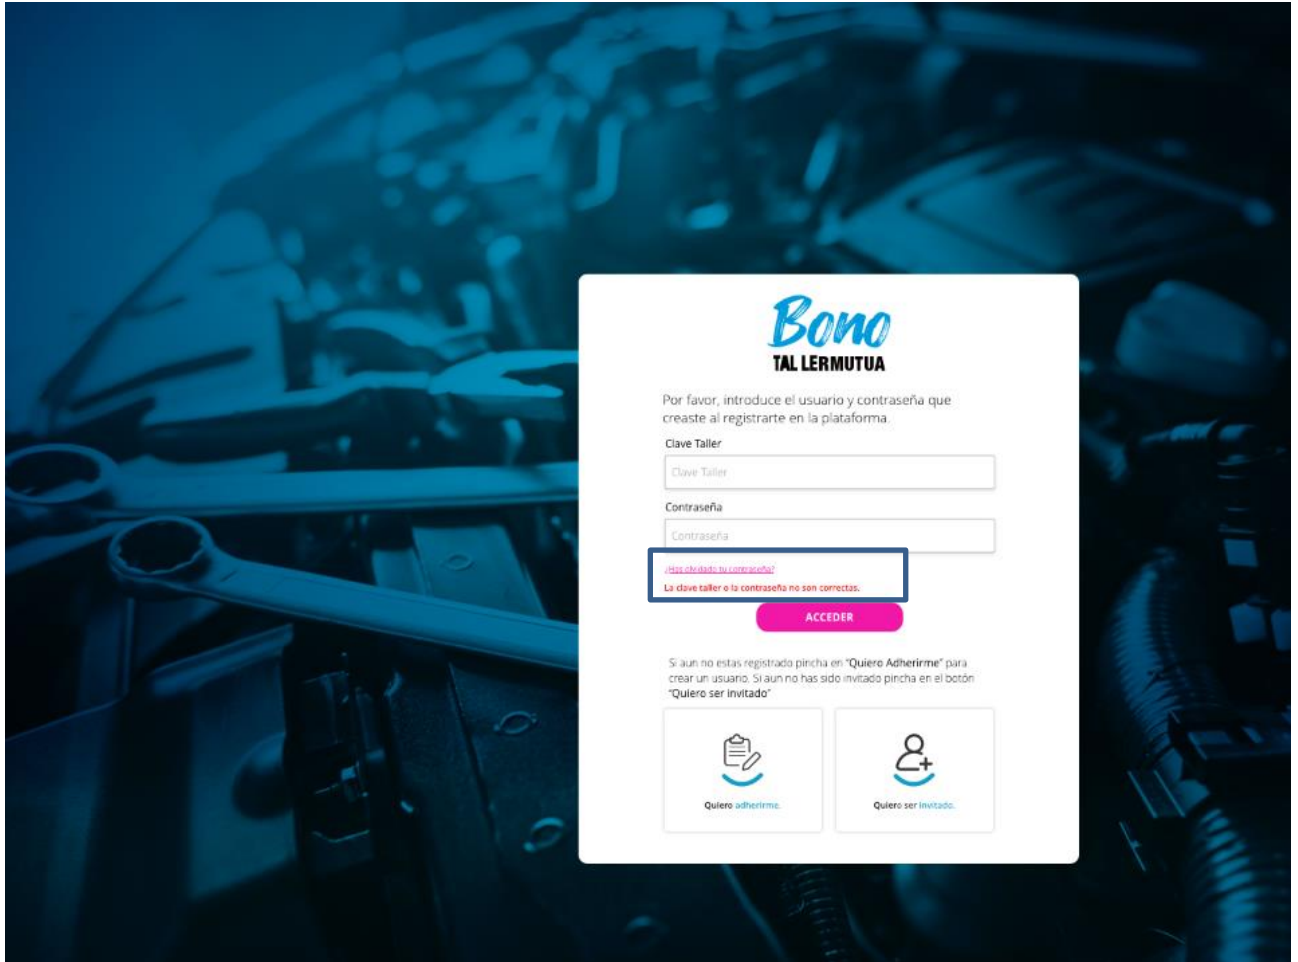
Bono
TAL LERMUTUA

Por favor, introduce el usuario y contraseña que creaste al registrarte en la plataforma.

Clave Taller

Clave Taller

Contraseña

Contraseña

¿Has olvidado tu contraseña?

La clave taller o la contraseña no son correctas.

ACCEDER

Si aun no estas registrado pincha en "Quiero Adherirme" para crear un usuario. Si aun no has sido invitado pincha en el botón "Quiero ser invitado"

Quiero adherirme.

Quiero ser invitado.